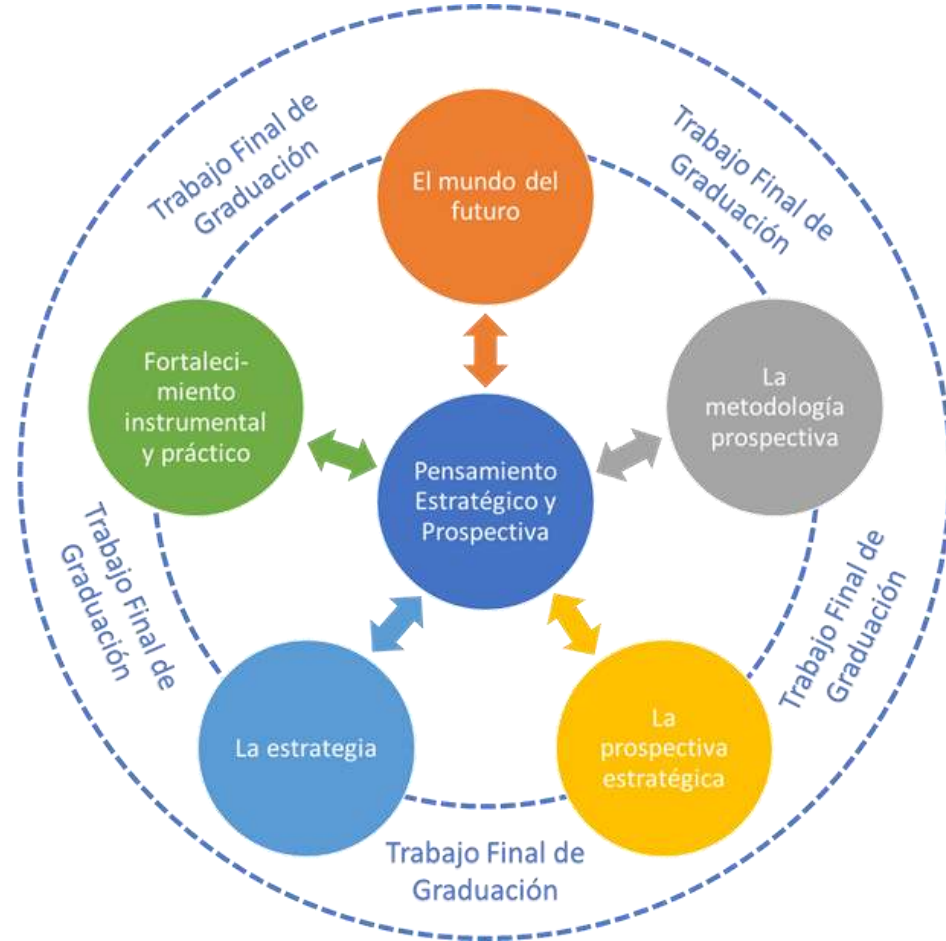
Trabajo Final de Graduación

El mundo del futuro

Trabajo Final de Graduación

Fortalecimiento instrumental y práctico

La metodología prospectiva

Pensamiento Estratégico y Prospectiva

Trabajo Final de Graduación

Trabajo Final de Graduación

La estrategia

La prospectiva estratégica

Trabajo Final de Graduación